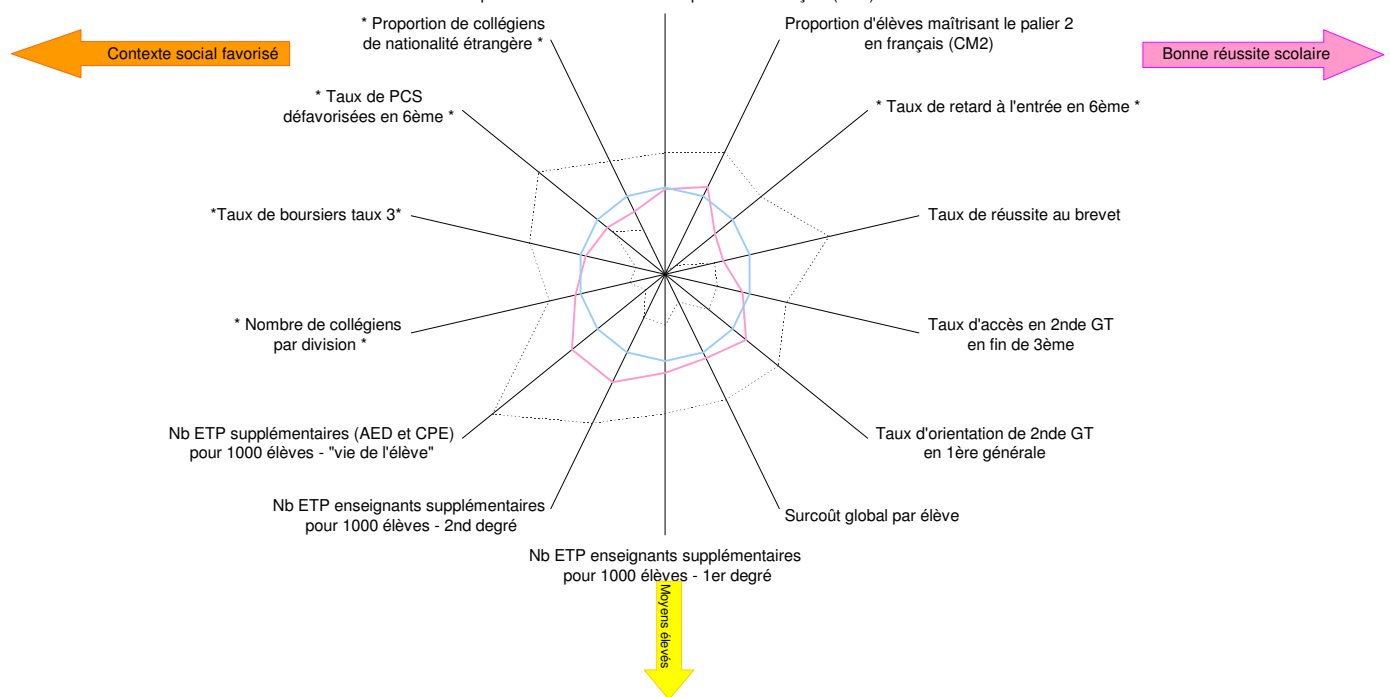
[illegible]

* Proportion de collégiens de nationalité étrangère *

Proportion d'élèves maîtrisant le palier 2 en français (CM2)

Contexte social favorisé

Bonne réussite scolaire

* Taux de PCS défavorisées en 6ème *

* Taux de retard à l'entrée en 6ème *

*Taux de boursiers taux 3*

Taux de réussite au brevet

* Nombre de collégiens par division *

Taux d'accès en 2nde GT en fin de 3ème

Nb ETP supplémentaires (AED et CPE) pour 1000 élèves - "vie de l'élève"

Taux d'orientation de 2nde GT en 1ère générale

Nb ETP enseignants supplémentaires pour 1000 élèves - 2nd degré

Surcoût global par élève

Nb ETP enseignants supplémentaires pour 1000 élèves - 1er degré

Moyens élevés